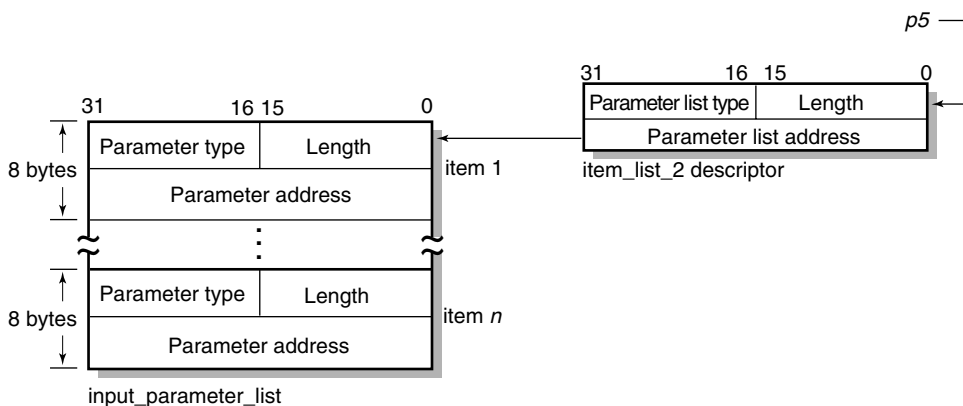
p5 —

31 16 15 0
Parameter list type | Length
Parameter list address
item_list_2 descriptor

31 16 15 0
8 bytes
Parameter type | Length
Parameter address
item 1

⋮

8 bytes
Parameter type | Length
Parameter address
item $n$

input_parameter_list